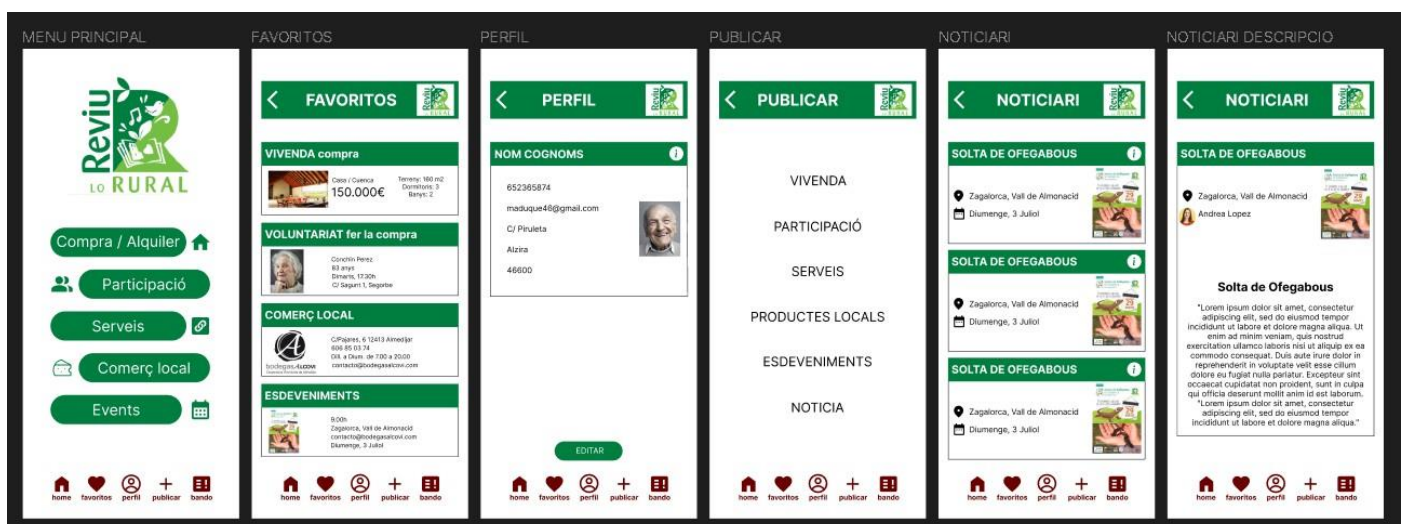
MENU PRINCIPAL

Reviu LO RURAL

Compra / Alquiler

Participació

Serveis

Comerç local

Events

home favoritos perfil publicar bando

FAVORITOS

FAVORITOS

VIVENDA compra

Casa / Cuenca
150.000€
Terreny: 180 m2
Dormitoris: 3
Banys: 2

VOLUNTARIAT fer la compra

Conchin Perez
83 anys
Dimarts, 17:30h
C/ Sagunt 1, Segorbe

COMERÇ LOCAL

C/Pajares, 6 12413 Almedijar
606 85 03 74
D/L a Dium. de 7:00 a 20:00
contacto@bodegasalcovi.com

ESDEVENIMENTS

9:00h
Zagalorca, Vall de Almonacid
contacto@bodegasalcovi.com
Diumenge, 3 Juliol

home favoritos perfil publicar bando

PERFIL

PERFIL

NOM COGNOMS

652365874
maduque46@gmail.com
C/ Piruleta
Alzira
46600

EDITAR

home favoritos perfil publicar bando

PUBLICAR

PUBLICAR

VIVENDA

PARTICIPACIÓ

SERVEIS

PRODUCTES LOCALS

ESDEVENIMENTS

NOTICIA

home favoritos perfil publicar bando

NOTICIARI

NOTICIARI

SOLTA DE OFEGABOUS
Zagalorca, Vall de Almonacid
Diumenge, 3 Juliol

SOLTA DE OFEGABOUS
Zagalorca, Vall de Almonacid
Diumenge, 3 Juliol

SOLTA DE OFEGABOUS
Zagalorca, Vall de Almonacid
Diumenge, 3 Juliol

home favoritos perfil publicar bando

NOTICIARI DESCRIPCIO

NOTICIARI

SOLTA DE OFEGABOUS
Zagalorca, Vall de Almonacid
Andrea Lopez

Solta de Ofegabous

"Lorem ipsum dolor sit amet, consectetur adipiscing elit, sed do eiusmod tempor incididunt ut labore et dolore magna aliqua. Ut enim ad minim veniam, quis nostrud exercitation ullamco laboris nisi ut aliquip ex ea commodo consequat. Duis aute irure dolor in reprehenderit in voluptate velit esse cillum dolore eu fugiat nulla pariatur. Excepteur sint occaecat cupidatat non proident, sunt in culpa qui officia deserunt mollit anim id est laborum. "Lorem ipsum dolor sit amet, consectetur adipiscing elit, sed do eiusmod tempor incididunt ut labore et dolore magna aliqua."

home favoritos perfil publicar bando